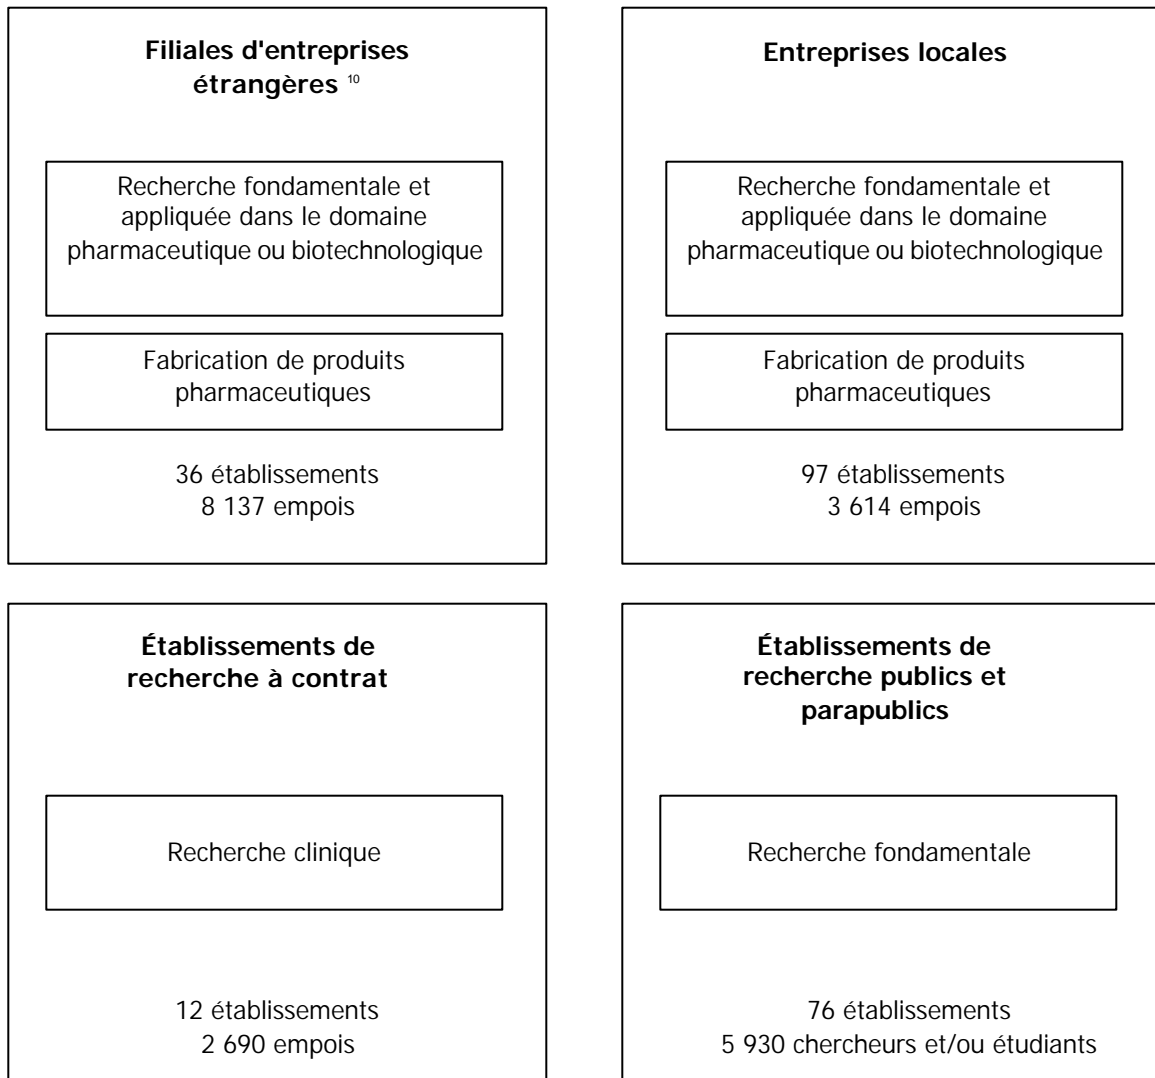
**Filiales d'entreprises étrangères** $^{10}$

Recherche fondamentale et appliquée dans le domaine pharmaceutique ou biotechnologique

Fabrication de produits pharmaceutiques

36 établissements
8 137 empois

**Entreprises locales**

Recherche fondamentale et appliquée dans le domaine pharmaceutique ou biotechnologique

Fabrication de produits pharmaceutiques

97 établissements
3 614 empois

**Établissements de recherche à contrat**

Recherche clinique

12 établissements
2 690 empois

**Établissements de recherche publics et parapublics**

Recherche fondamentale

76 établissements
5 930 chercheurs et/ou étudiants